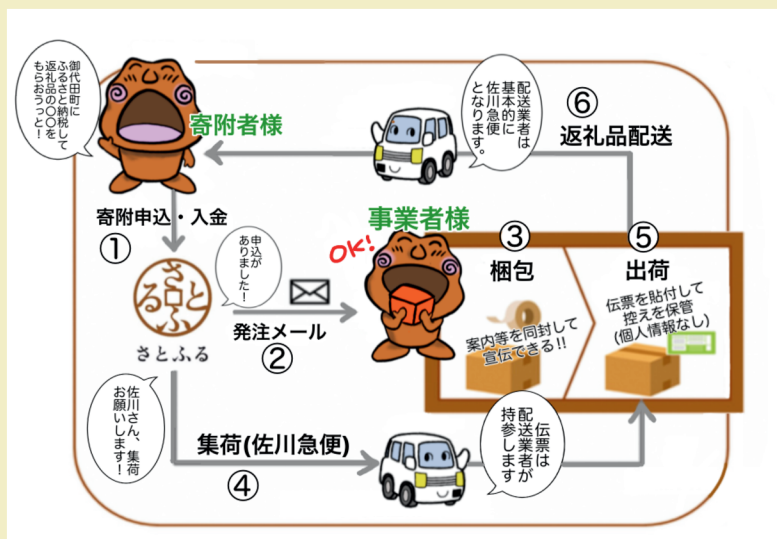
御代田町にふるさと納税して返礼品の○○をもらおうっと!

寄附者様

配送業者は基本的に佐川急便となります。

⑥
返礼品配送

寄附申込・入金
①

申込がありました!

さとふる
さとふる

発注メール
②

OK!
事業者様

③
梱包
案内等を同封して宣伝できる!!

⑤
出荷
伝票を貼付して控えを保管(個人情報なし)

佐川さん、集荷お願いします!

集荷(佐川急便)
④

伝票は配送業者が持参します